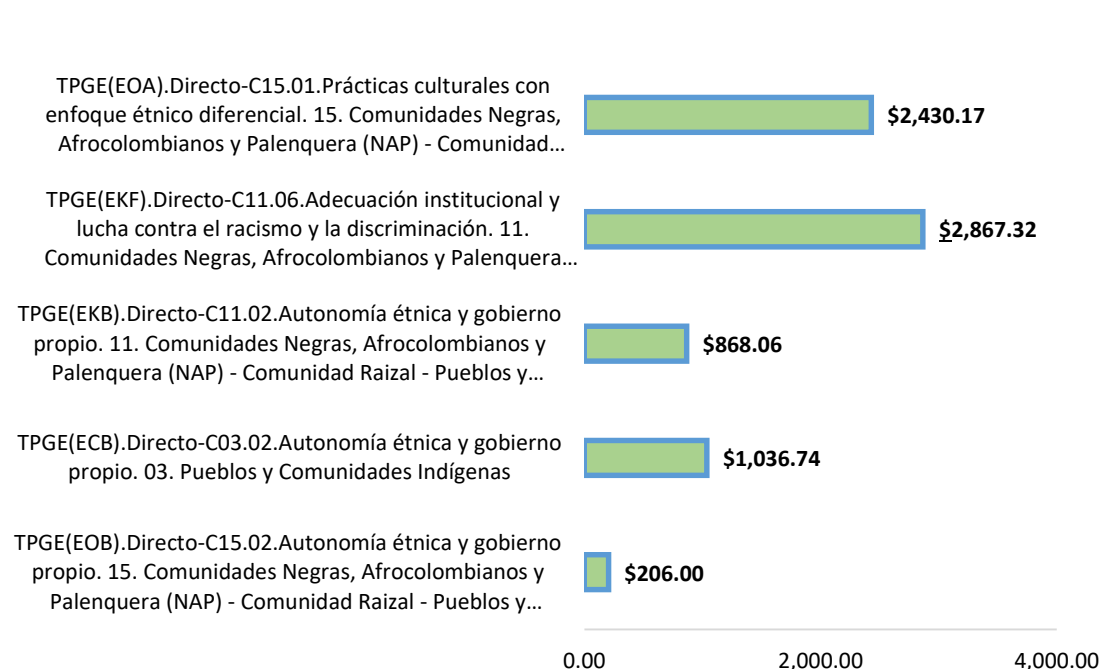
TPGE(EOA).Directo-C15.01.Prácticas culturales con enfoque étnico diferencial. 15. Comunidades Negras, Afrocolombianos y Palenquera (NAP) - Comunidad…

$2,430.17

TPGE(EKF).Directo-C11.06.Adecuación institucional y lucha contra el racismo y la discriminación. 11. Comunidades Negras, Afrocolombianos y Palenquera…

$2,867.32

TPGE(EKB).Directo-C11.02.Autonomía étnica y gobierno propio. 11. Comunidades Negras, Afrocolombianos y Palenquera (NAP) - Comunidad Raizal - Pueblos y…

$868.06

TPGE(ECB).Directo-C03.02.Autonomía étnica y gobierno propio. 03. Pueblos y Comunidades Indígenas

$1,036.74

TPGE(EOB).Directo-C15.02.Autonomía étnica y gobierno propio. 15. Comunidades Negras, Afrocolombianos y Palenquera (NAP) - Comunidad Raizal - Pueblos y…

$206.00

0.00 2,000.00 4,000.00